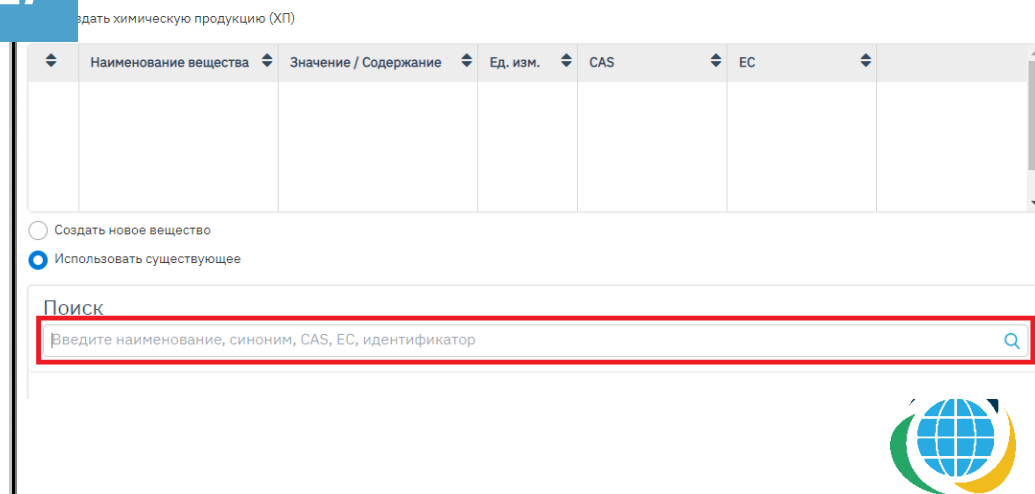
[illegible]здать химическую продукцию (ХП)

| | Наименование вещества | Значение / Содержание | Ед. изм. | CAS | EC | |
|---|---|---|---|---|---|---|
| | | | | | | |

Создать новое вещество

Использовать существующее

Поиск

Введите наименование, синоним, CAS, EC, идентификатор